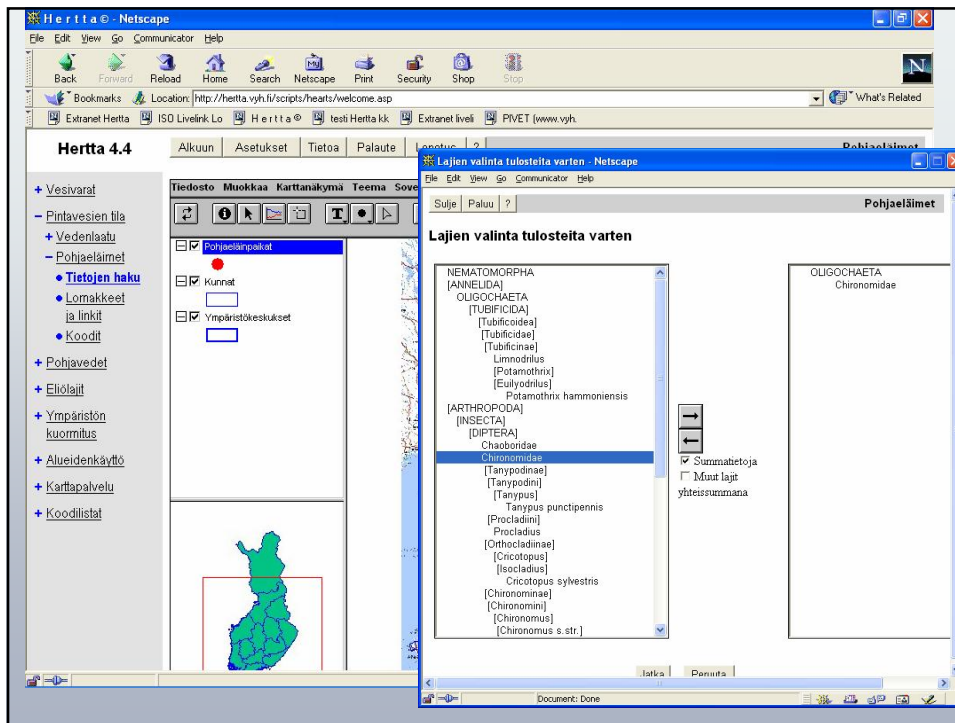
Hertta© - Netscape

File Edit View Go Communicator Help

Back Forward Reload Home Search Netscape Print Security Shop Stop

Bookmarks Location: http://hertta.vyh.fi/scripts/hearts/welcome.asp What's Related

Extranet Hertta ISO Livelink Lo Hertta® testi Hertta kk Extranet liveli PIVET (www.vyh.

Hertta 4.4

Alkuun Asetukset Tietoa Palaute Lopetus ?

Pohjaeläimet

+ Vesivarat
− Pintavesien tila
+ Vedenlaatu
− Pohjaeläimet
• Tietojen haku
• Lomakkeet ja linkit
• Koodit
+ Pohjavedet
+ Eliölajit
+ Ympäristön kuormitus
+ Alueidenkäyttö
+ Karttapalvelu
+ Koodilistat

Tiedosto Muokkaa Karttanäkymä Teema Sove

Pohjaeläinpaikat
Kunnat
Ympäristökeskukset

Lajien valinta tulosteita varten - Netscape

File Edit View Go Communicator Help

Sulje Paluu ?

Pohjaeläimet

Lajien valinta tulosteita varten

NEMATOMORPHA
[ANNELIDA]
OLIGOCHAETA
[TUBIFICIDA]
[Tubificoidea]
[Tubificidae]
[Tubificinae]
Limnodrilus
[Potamothrix]
[Euilyodrilus]
Potamothrix hammoniensis
[ARTHROPODA]
[INSECTA]
[DIPTERA]
Chaoboridae
Chironomidae
[Tanypodinae]
[Tanypodini]
[Tanypus]
Tanypus punctipennis
[Procladiini]
Procladius
[Orthocladiinae]
[Cricotopus]
[Isocladius]
Cricotopus sylvestris
[Chironominae]
[Chironomini]
[Chironomus]
[Chironomus s.str.]

Summatietoja
Muut lajit yhteissummana

OLIGOCHAETA
Chironomidae

Jatka Peruuta

Document: Done